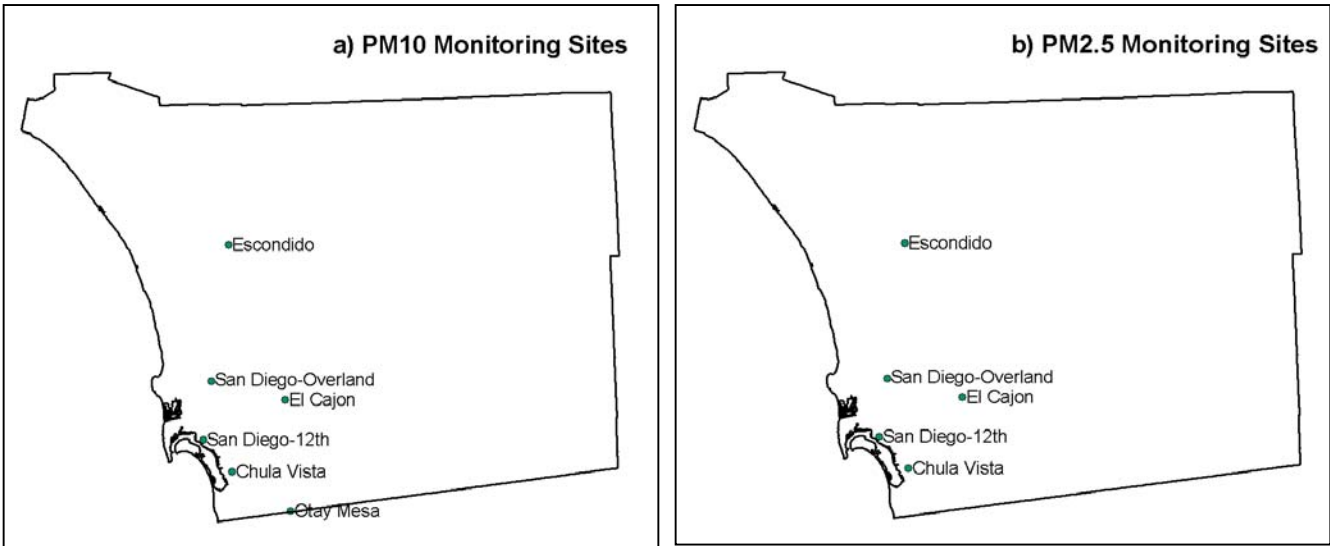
a) PM10 Monitoring Sites

Escondido

San Diego-Overland

El Cajon

San Diego-12th

Chula Vista

Otay Mesa

b) PM2.5 Monitoring Sites

Escondido

San Diego-Overland

El Cajon

San Diego-12th

Chula Vista